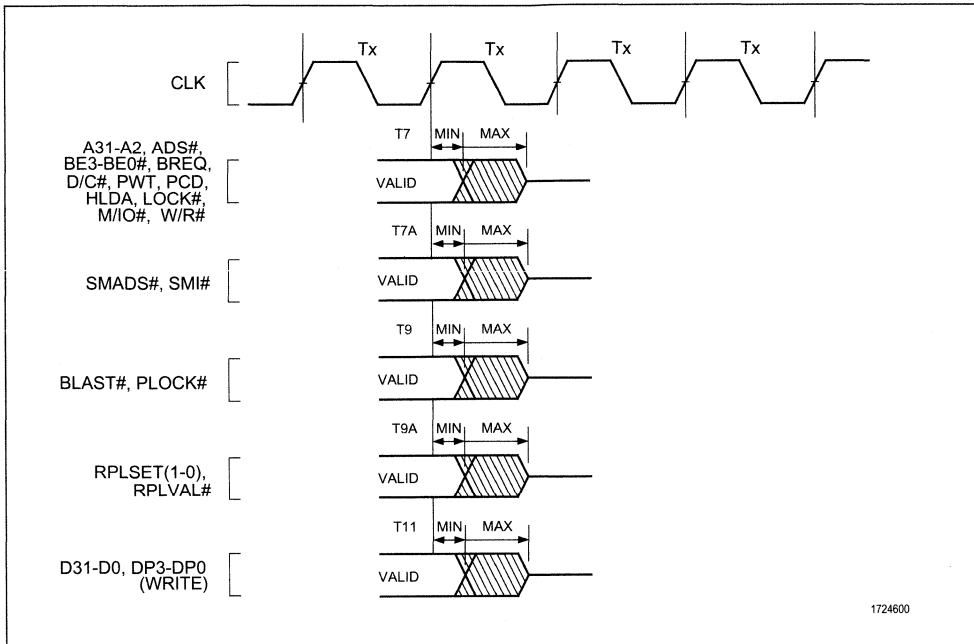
Tx Tx Tx Tx

CLK

A31-A2, ADS#, BE3-BE0#, BREQ, D/C#, PWT, PCD, HLDA, LOCK#, M/IO#, W/R#

T7 MIN MAX

VALID

T7A MIN MAX

SMADS#, SMI#

VALID

T9 MIN MAX

BLAST#, PLOCK#

VALID

T9A MIN MAX

RPLSET(1-0), RPLVAL#

VALID

T11 MIN MAX

D31-D0, DP3-DP0 (WRITE)

VALID

1724600